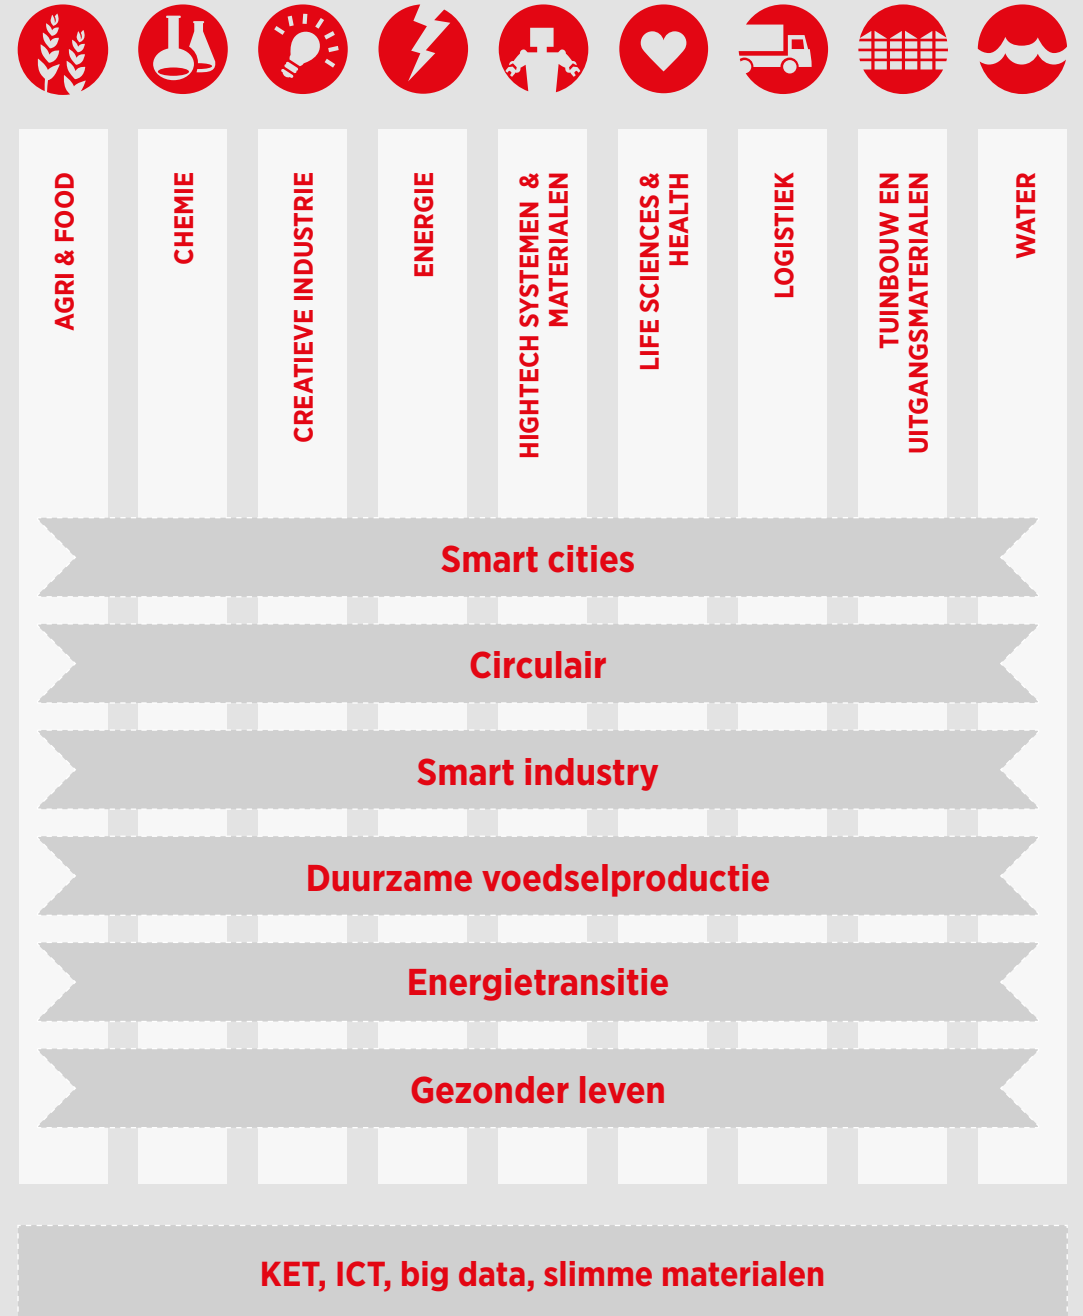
AGRI & FOOD

CHEMIE

CREATIEVE INDUSTRIE

ENERGIE

HIGHTECH SYSTEMEN & MATERIALEN

LIFE SCIENCES & HEALTH

LOGISTIEK

TUINBOUW EN UITGANGSMATERIALEN

WATER

Smart cities

Circulair

Smart industry

Duurzame voedselproductie

Energietransitie

Gezonder leven

KET, ICT, big data, slimme materialen